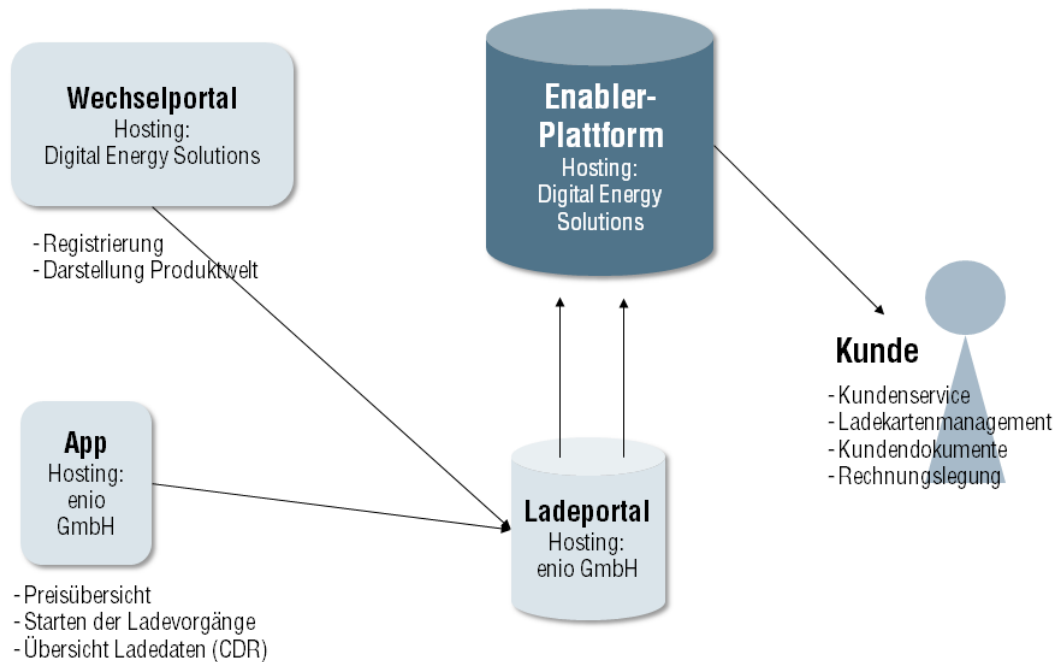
Wechselportal
Hosting:
Digital Energy Solutions

- Registrierung
- Darstellung Produktwelt

Enabler-Plattform
Hosting:
Digital Energy Solutions

Kunde
- Kundenservice
- Ladekartenmanagement
- Kundendokumente
- Rechnungslegung

App
Hosting:
enio GmbH

- Preisübersicht
- Starten der Ladevorgänge
- Übersicht Ladedaten (CDR)

Ladeportal
Hosting:
enio GmbH